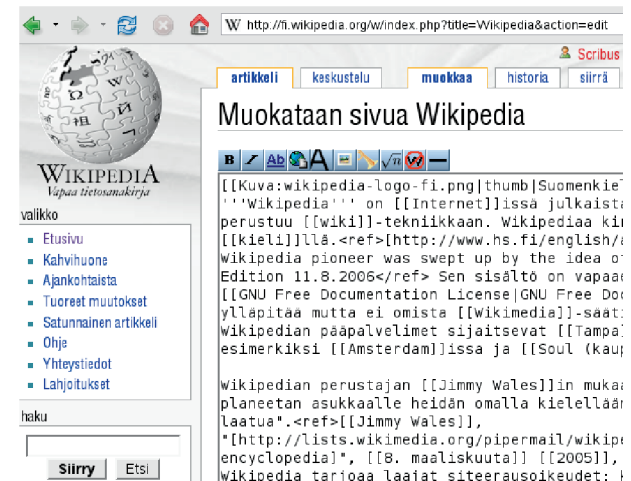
http://fi.wikipedia.org/w/index.php?title=Wikipedia&action=edit

Scribus

artikkeli | keskustelu | muokkaa | historia | siirrä

Muokataan sivua Wikipedia

WIKIPEDIA
Vapaa tietosanakirja

valikko
- Etusivu
- Kahvihuone
- Ajankohtaista
- Tuoreet muutokset
- Satunnainen artikkeli
- Ohje
- Yhteystiedot
- Lahjoitukset

haku

Siirry Etsi

[[Kuva:wikipedia-logo-fi.png|thumb|Suomenkie
'''Wikipedia''' on [[Internet]]issä julkaista
perustuu [[wiki]]-tekniikkaan. Wikipediaa kir
[[kieli]]llä.<ref>[http://www.hs.fi/english/a
Wikipedia pioneer was swept up by the idea of
Edition 11.8.2006</ref> Sen sisältö on vapaa
[[GNU Free Documentation License|GNU Free Doc
ylläpitää mutta ei omista [[Wikimedia]]-säät
Wikipedian pääpalvelimet sijaitsevat [[Tampa
esimerkiksi [[Amsterdam]]issa ja [[Soul (kaup

Wikipedian perustajan [[Jimmy Wales]]in mukaa
planeetan asukkaalle heidän omalla kielellään
laatua".<ref>[[Jimmy Wales]],
"[http://lists.wikimedia.org/pipermail/wikipe
encyclopedia]", [[8. maaliskuuta]] [[2005]],
Wikipedia tarjoaa laajat siteerausoikeudet: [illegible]